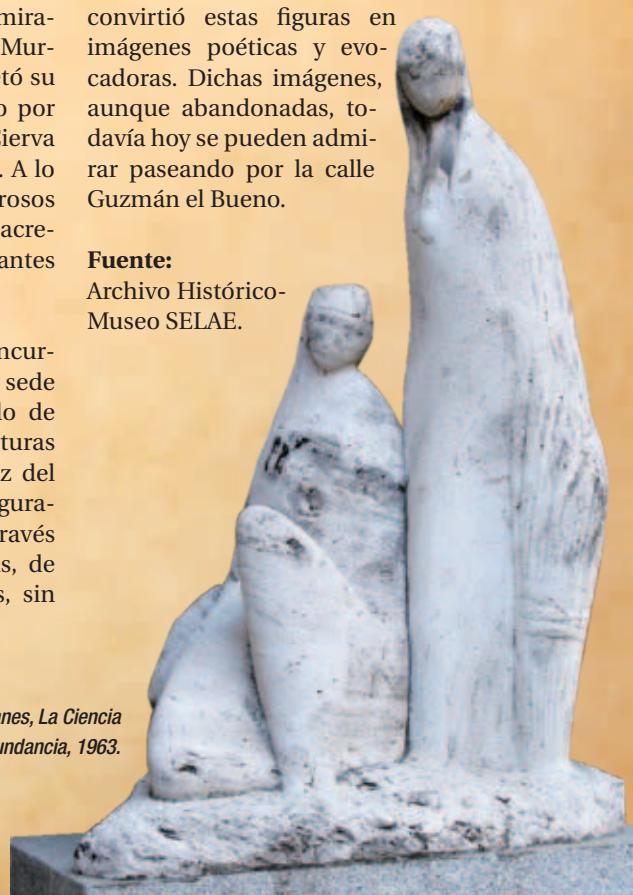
mira-
Mur-
tó su
o por
ierva
. A lo
rosos
acre-
antes

ncur-
sede
lo de
turas
z del
gura-
ravés
s, de
s, sin

nes, La Ciencia
undancia, 1963.

convirtió estas figuras en imágenes poéticas y evocadoras. Dichas imágenes, aunque abandonadas, todavía hoy se pueden admirar paseando por la calle Guzmán el Bueno.

**Fuente:**
Archivo Histórico-Museo SELAE.